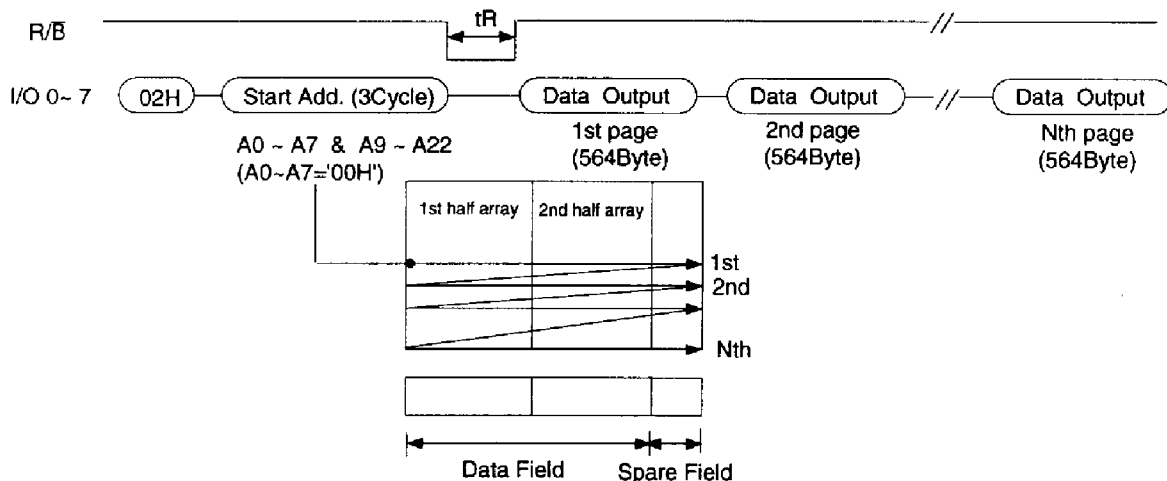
$R/\overline{B}$

tR

I/O 0~ 7

02H

Start Add. (3Cycle)

Data Output

Data Output

Data Output

A0 ~ A7 & A9 ~ A22
(A0~A7='00H')

1st page
(564Byte)

2nd page
(564Byte)

Nth page
(564Byte)

1st half array

2nd half array

1st

2nd

Nth

Data Field

Spare Field